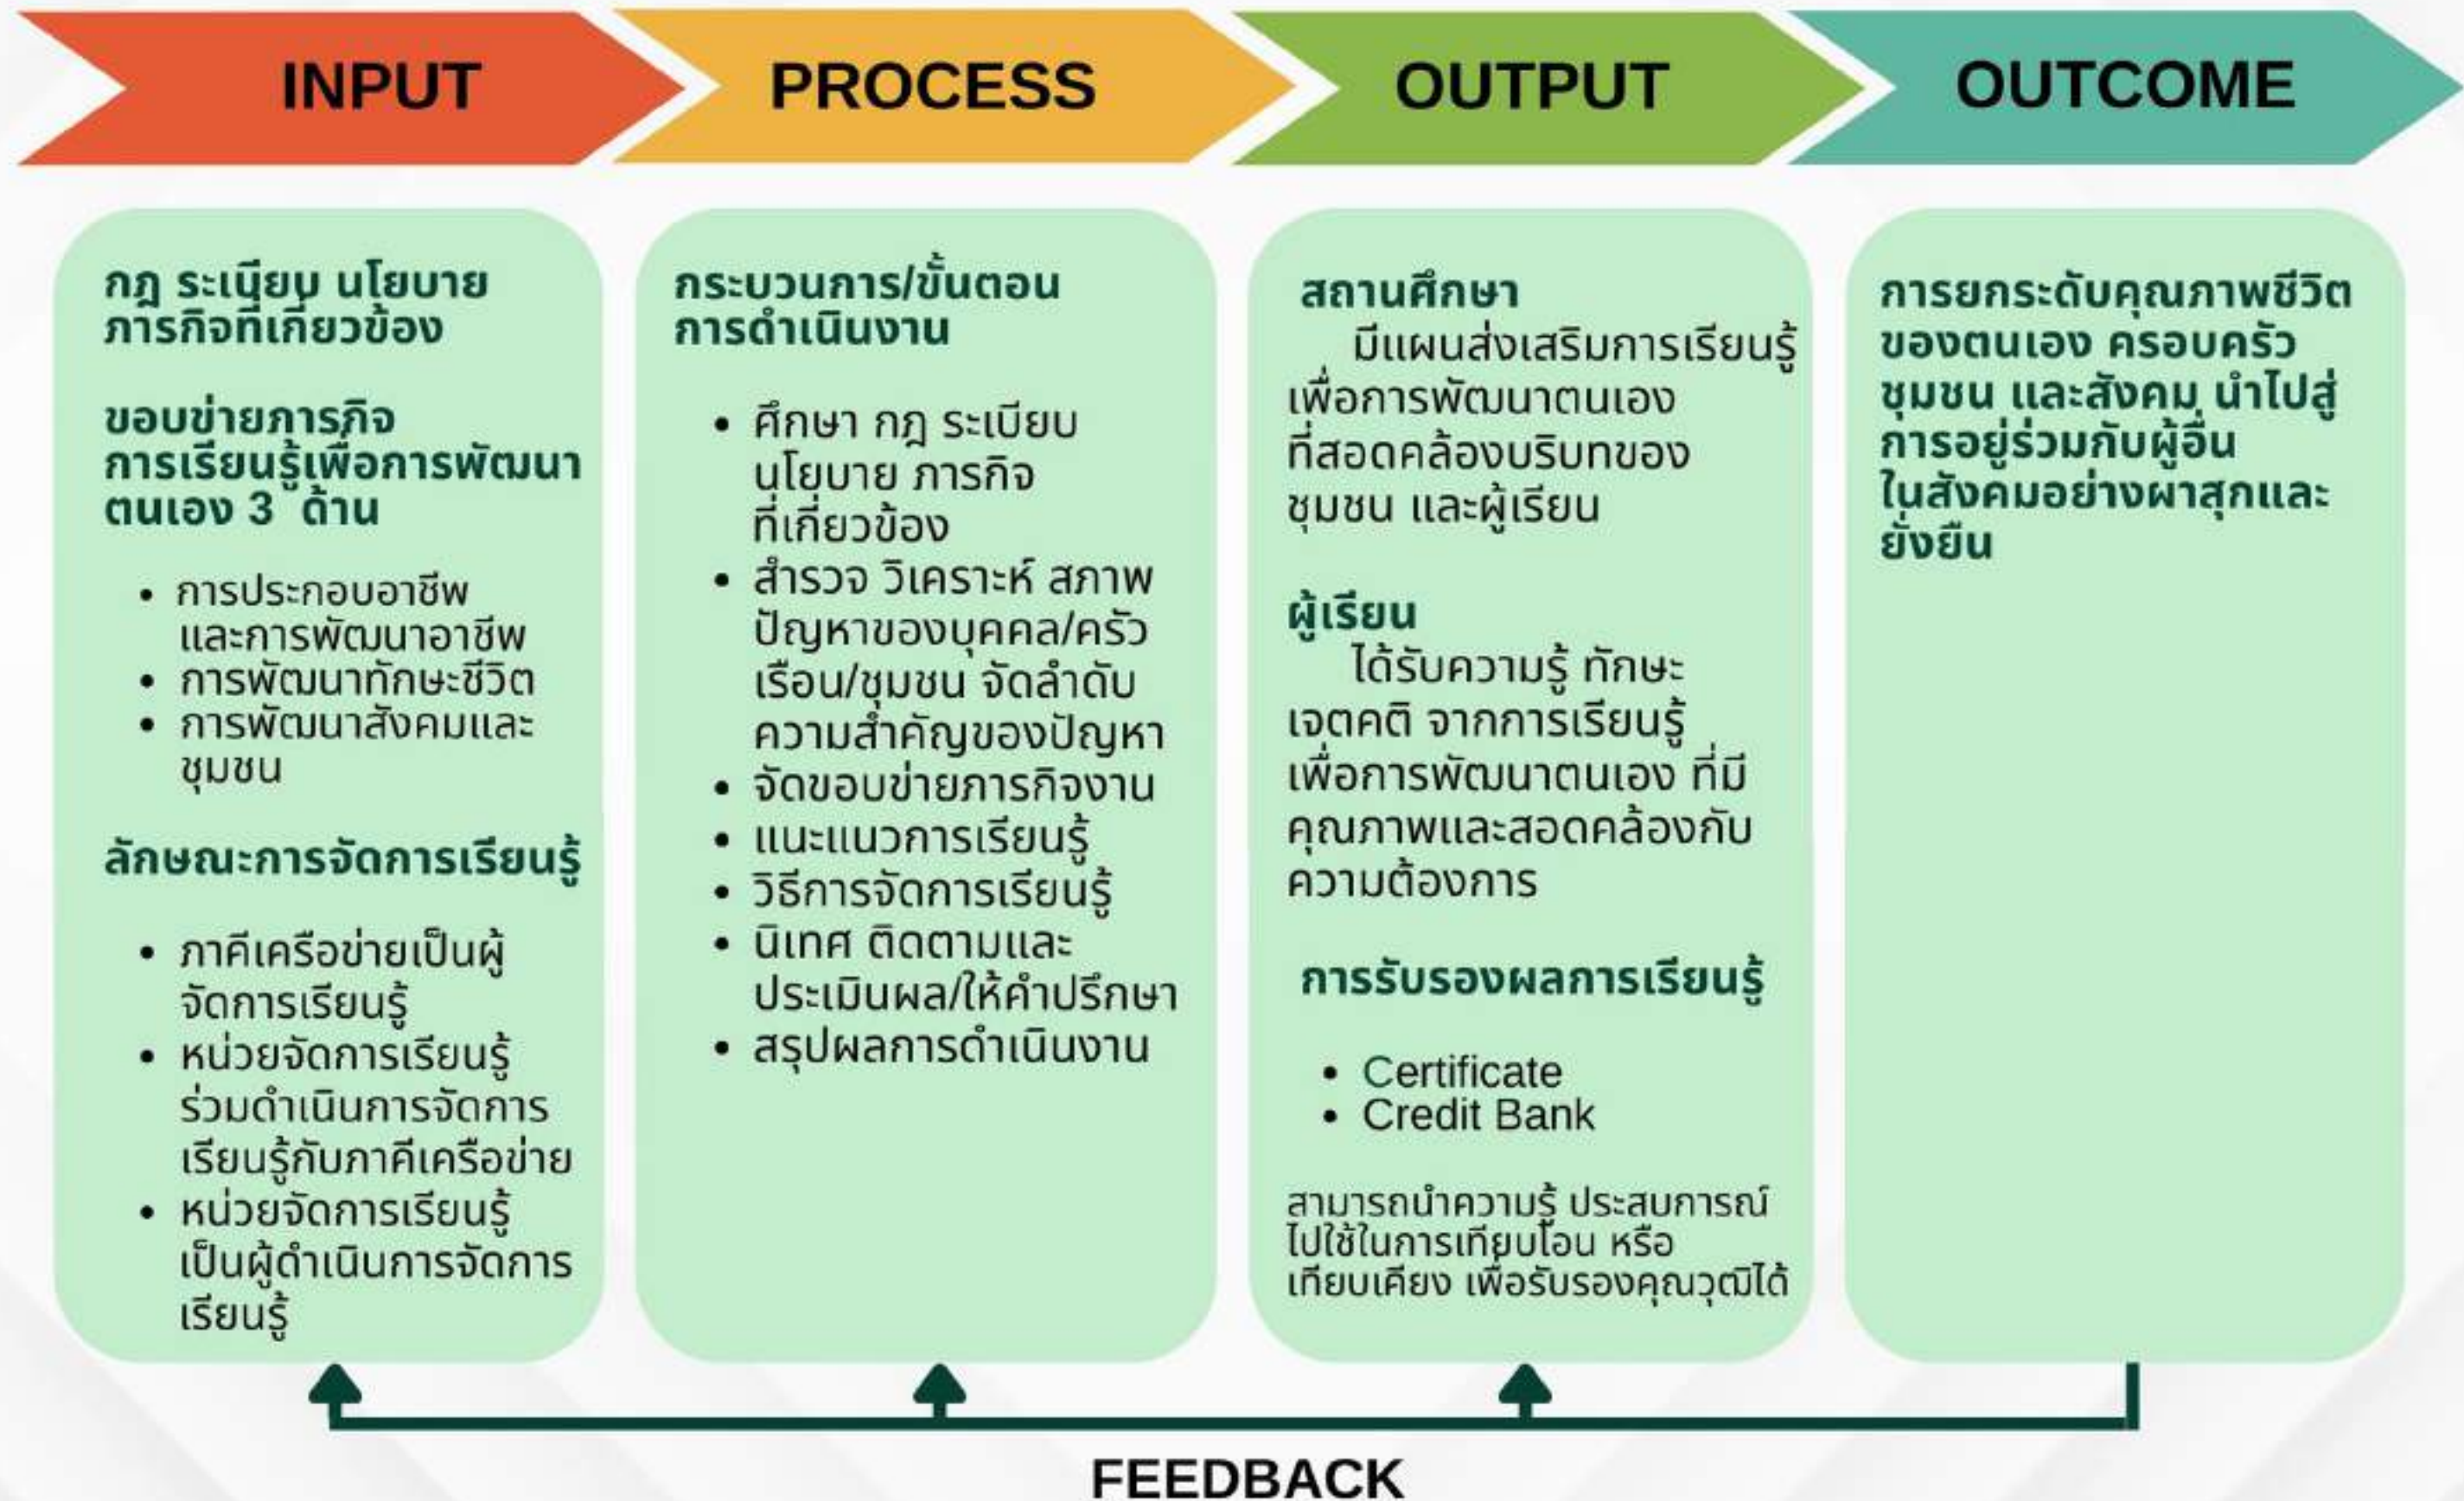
INPUT

PROCESS

OUTPUT

OUTCOME

กฎ ระเบียบ นโยบาย ภารกิจที่เกี่ยวข้อง

ขอบข่ายภารกิจ การเรียนรู้เพื่อการพัฒนาตนเอง 3 ด้าน

- การประกอบอาชีพและการพัฒนาอาชีพ
- การพัฒนาทักษะชีวิต
- การพัฒนาสังคมและชุมชน

ลักษณะการจัดการเรียนรู้

- ภาคีเครือข่ายเป็นผู้จัดการเรียนรู้
- หน่วยจัดการเรียนรู้ร่วมดำเนินการจัดการเรียนรู้กับภาคีเครือข่าย
- หน่วยจัดการเรียนรู้เป็นผู้ดำเนินการจัดการเรียนรู้

กระบวนการ/ขั้นตอนการดำเนินงาน

- ศึกษา กฎ ระเบียบ นโยบาย ภารกิจที่เกี่ยวข้อง
- สำรวจ วิเคราะห์ สภาพปัญหาของบุคคล/ครัวเรือน/ชุมชน จัดลำดับความสำคัญของปัญหา
- จัดขอบข่ายภารกิจงาน
- แนะแนวการเรียนรู้
- วิธีการจัดการเรียนรู้
- นิเทศ ติดตามและประเมินผล/ให้คำปรึกษา
- สรุปผลการดำเนินงาน

สถานศึกษา

มีแผนส่งเสริมการเรียนรู้เพื่อการพัฒนาตนเองที่สอดคล้องบริบทของชุมชน และผู้เรียน

ผู้เรียน

ได้รับความรู้ ทักษะ เจตคติ จากการเรียนรู้เพื่อการพัฒนาตนเอง ที่มีคุณภาพและสอดคล้องกับความต้องการ

การรับรองผลการเรียนรู้

- Certificate
- Credit Bank

สามารถนำความรู้ ประสบการณ์ไปใช้ในการเทียบโอน หรือเทียบเคียง เพื่อรับรองคุณวุฒิได้

การยกระดับคุณภาพชีวิตของตนเอง ครอบครัว ชุมชน และสังคม นำไปสู่การอยู่ร่วมกับผู้อื่นในสังคมอย่างผาสุกและยั่งยืน

FEEDBACK